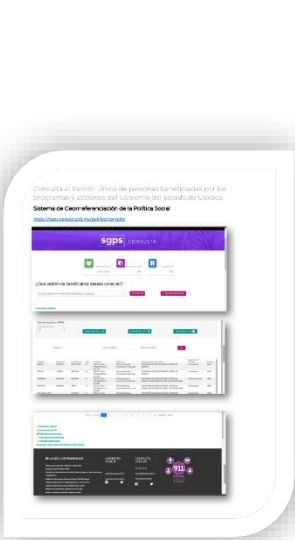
Consulta el Padrón Único de personas beneficiadas por los programas y acciones del Gobierno del Estado de Oaxaca.

Sistema de Georreferenciación de la Política Social

https://sgps.oaxaca.gob.mx/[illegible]/consulta

sgps CONSULTA

¿Qué padrón de beneficiarios deseas consultar?

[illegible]